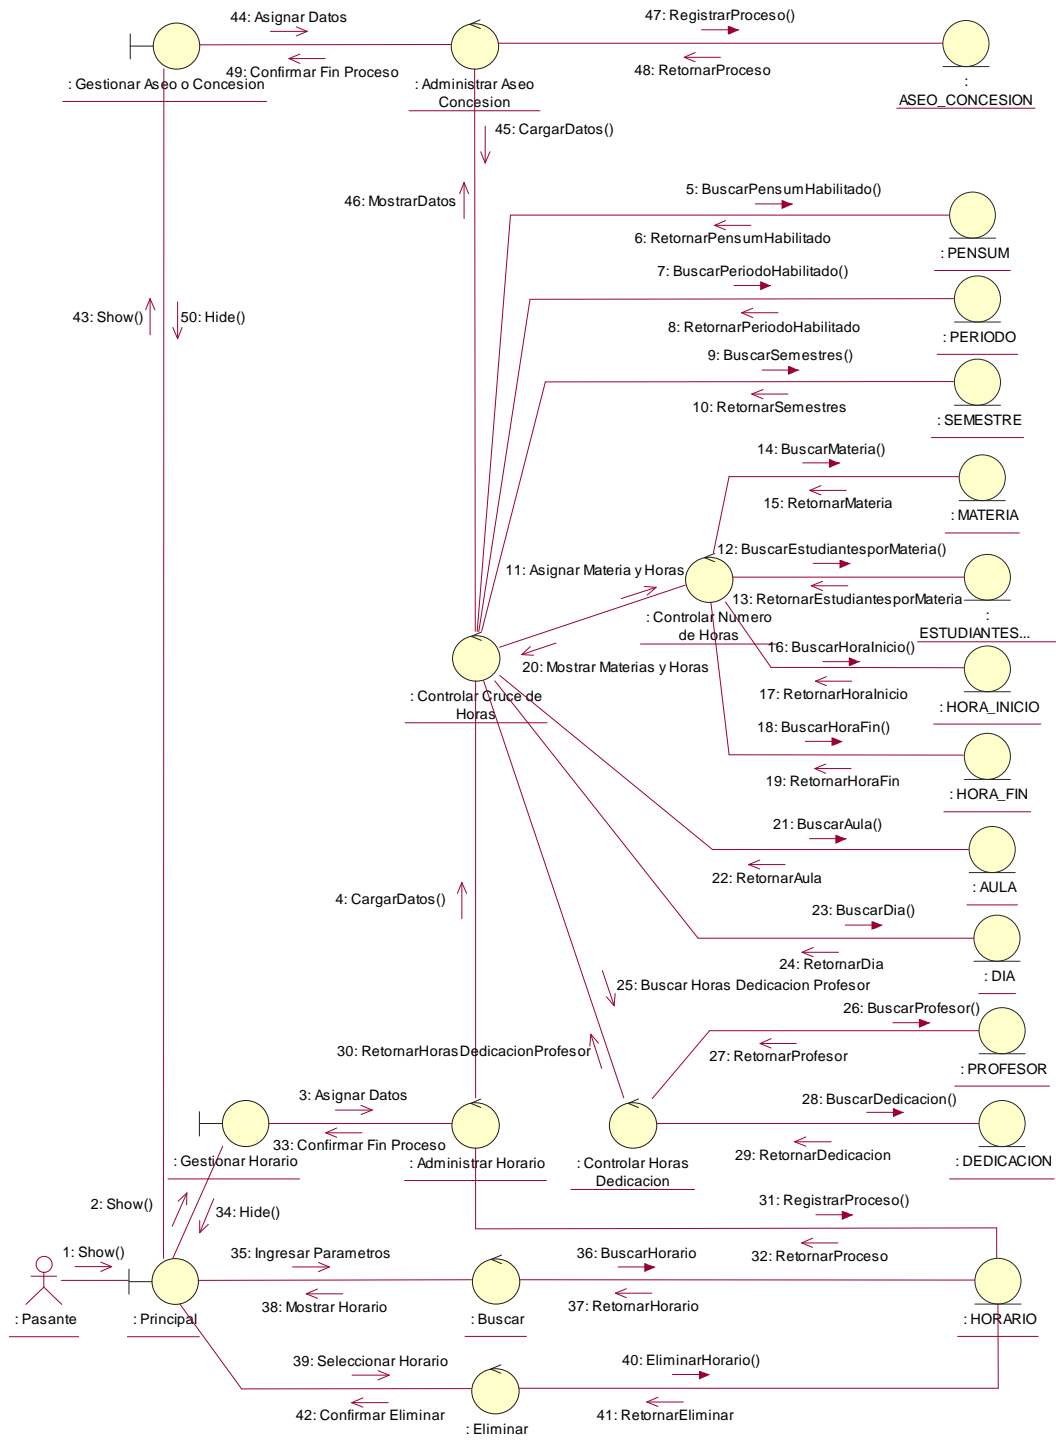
44: Asignar Datos
47: RegistrarProceso()
49: Confirmar Fin Proceso
48: RetornarProceso
: Gestionar Aseo o Concesion
: Administrar Aseo Concesion
: ASEO_CONCESION
45: CargarDatos()
46: MostrarDatos
5: BuscarPensumHabilitado()
6: RetornarPensumHabilitado
: PENSUM
7: BuscarPeriodoHabilitado()
43: Show()
50: Hide()
8: RetornarPeriodoHabilitado
: PERIODO
9: BuscarSemestres()
10: RetornarSemestres
: SEMESTRE
14: BuscarMateria()
15: RetornarMateria
: MATERIA
12: BuscarEstudiantesporMateria()
11: Asignar Materia y Horas
13: RetornarEstudiantesporMateria
: Controlar Numero de Horas
: ESTUDIANTES...
16: BuscarHoraInicio()
20: Mostrar Materias y Horas
17: RetornarHoraInicio
: Controlar Cruce de Horas
: HORA_INICIO
18: BuscarHoraFin()
19: RetornarHoraFin
: HORA_FIN
21: BuscarAula()
22: RetornarAula
: AULA
4: CargarDatos()
23: BuscarDia()
24: RetornarDia
: DIA
25: Buscar Horas Dedicacion Profesor
26: BuscarProfesor()
30: RetornarHorasDedicacionProfesor
27: RetornarProfesor
: PROFESOR
3: Asignar Datos
28: BuscarDedicacion()
33: Confirmar Fin Proceso
: Gestionar Horario
: Administrar Horario
29: RetornarDedicacion
: DEDICACION
: Controlar Horas Dedicacion
2: Show()
34: Hide()
31: RegistrarProceso()
1: Show()
35: Ingresar Parametros
36: BuscarHorario
32: RetornarProceso
: Pasante
: Principal
38: Mostrar Horario
: Buscar
37: RetornarHorario
: HORARIO
39: Seleccionar Horario
40: EliminarHorario()
42: Confirmar Eliminar
: Eliminar
41: RetornarEliminar